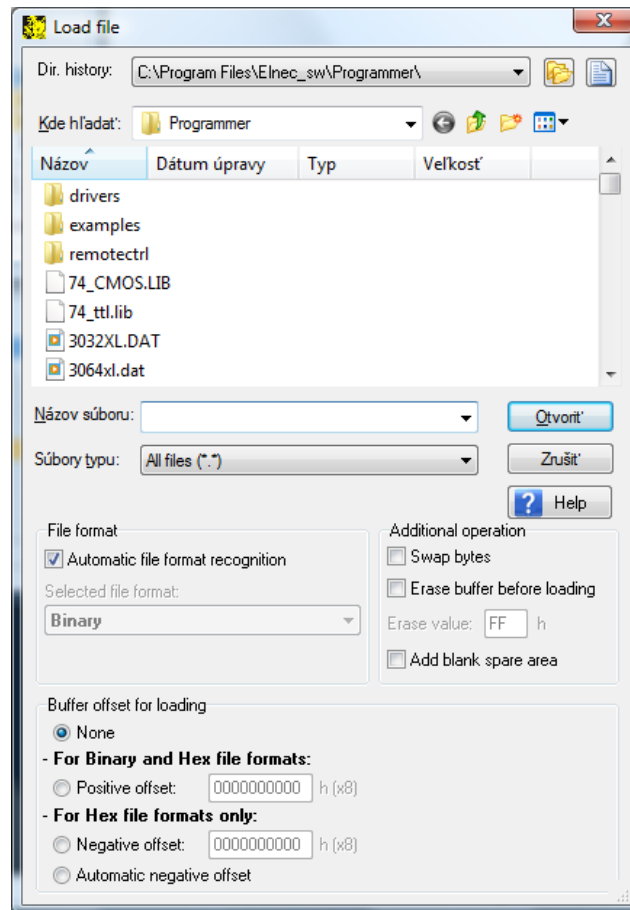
Load file

Dir. history: C:\Program Files\Elnec_sw\Programmer\

Kde hľadať: Programmer

| Názov | Dátum úpravy | Typ | Veľkosť |
|---|---|---|---|
| drivers | | | |
| examples | | | |
| remotectrl | | | |
| 74_CMOS.LIB | | | |
| 74_ttl.lib | | | |
| 3032XL.DAT | | | |
| 3064xl.dat | | | |

Názov súboru:
Otvoriť

Súbory typu: All files (*.*)
Zrušiť

Help

File format
Automatic file format recognition
Selected file format:
Binary

Additional operation
Swap bytes
Erase buffer before loading
Erase value: FF h
Add blank spare area

Buffer offset for loading
None
- For Binary and Hex file formats:
Positive offset: 0000000000 h (x8)
- For Hex file formats only:
Negative offset: 0000000000 h (x8)
Automatic negative offset